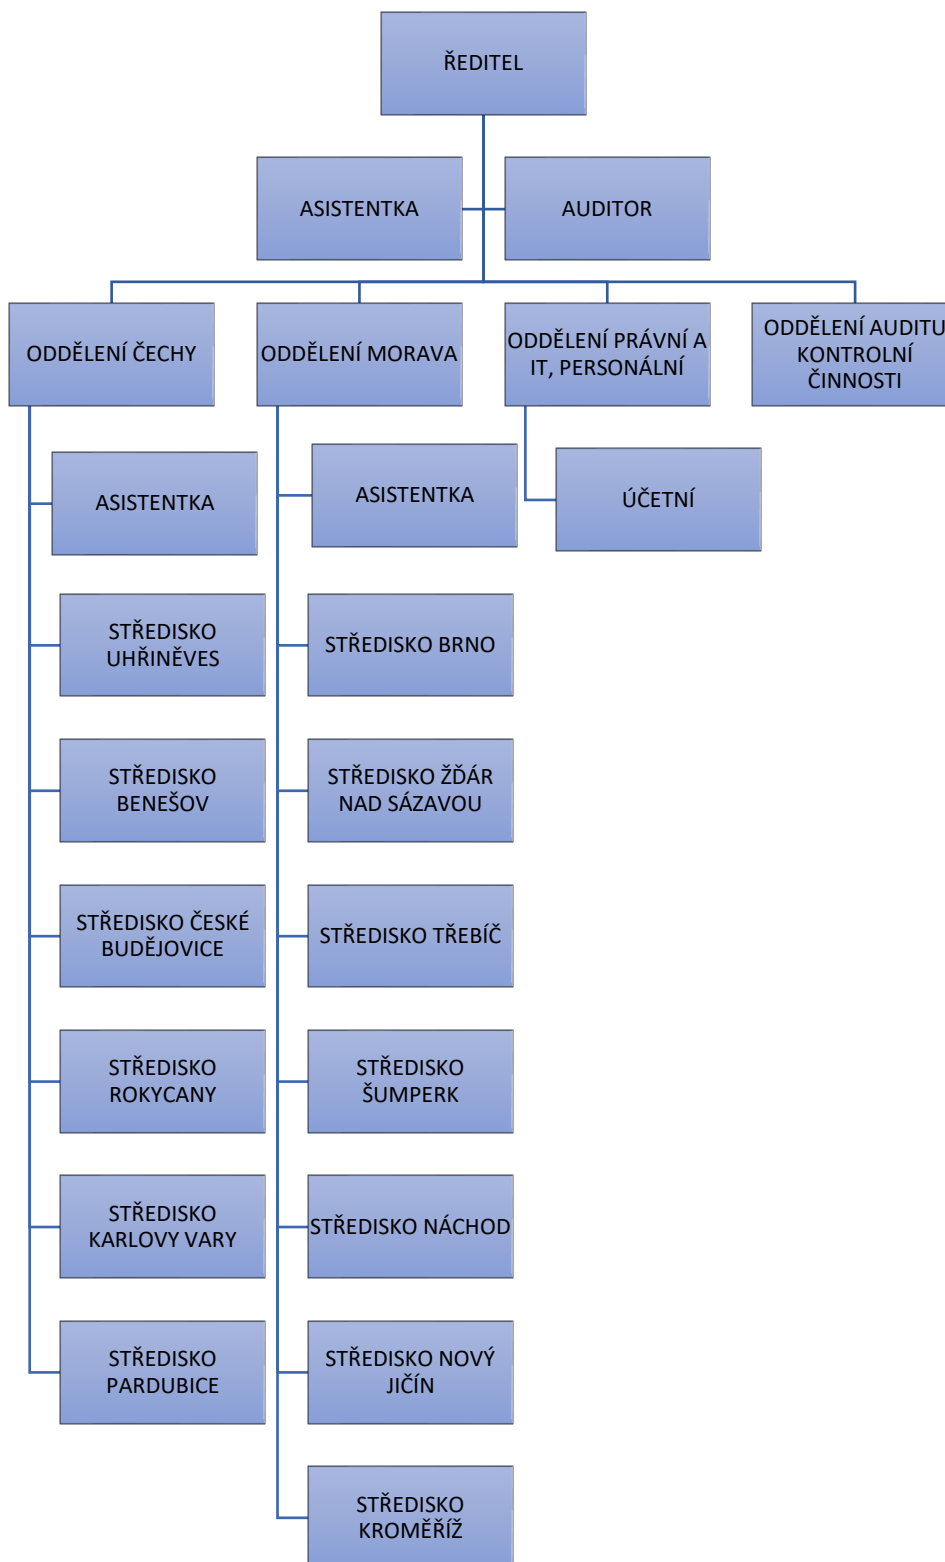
ŘEDITEL

ASISTENTKA

AUDITOR

ODDĚLENÍ ČECHY

ODDĚLENÍ MORAVA

ODDĚLENÍ PRÁVNÍ A IT, PERSONÁLNÍ

ODDĚLENÍ AUDITU KONTROLNÍ ČINNOSTI

ASISTENTKA

STŘEDISKO UHŘINĚVES

STŘEDISKO BENEŠOV

STŘEDISKO ČESKÉ BUDĚJOVICE

STŘEDISKO ROKYCANY

STŘEDISKO KARLOVY VARY

STŘEDISKO PARDUBICE

ASISTENTKA

STŘEDISKO BRNO

STŘEDISKO ŽĎÁR NAD SÁZAVOU

STŘEDISKO TŘEBÍČ

STŘEDISKO ŠUMPERK

STŘEDISKO NÁCHOD

STŘEDISKO NOVÝ JIČÍN

STŘEDISKO KROMĚŘÍŽ

ÚČETNÍ